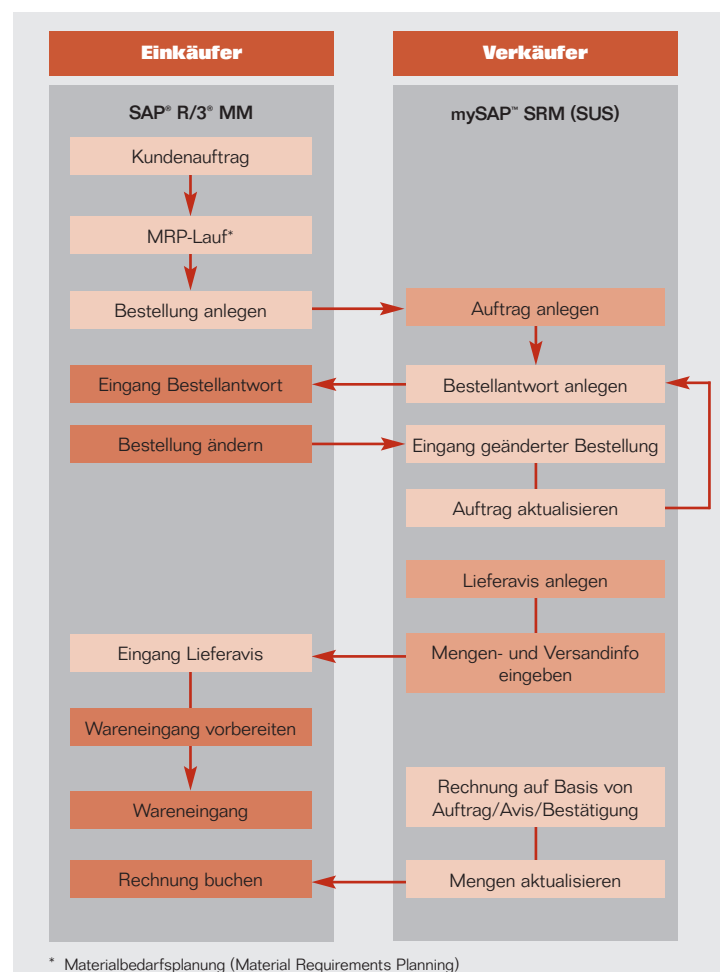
Einkäufer

Verkäufer

SAP® R/3® MM

Kundenauftrag

MRP-Lauf*

Bestellung anlegen

Eingang Bestellantwort

Bestellung ändern

Eingang Lieferavis

Wareneingang vorbereiten

Wareneingang

Rechnung buchen

mySAP™ SRM (SUS)

Auftrag anlegen

Bestellantwort anlegen

Eingang geänderter Bestellung

Auftrag aktualisieren

Lieferavis anlegen

Mengen- und Versandinfo eingeben

Rechnung auf Basis von Auftrag/Avis/Bestätigung

Mengen aktualisieren

* Materialbedarfsplanung (Material Requirements Planning)